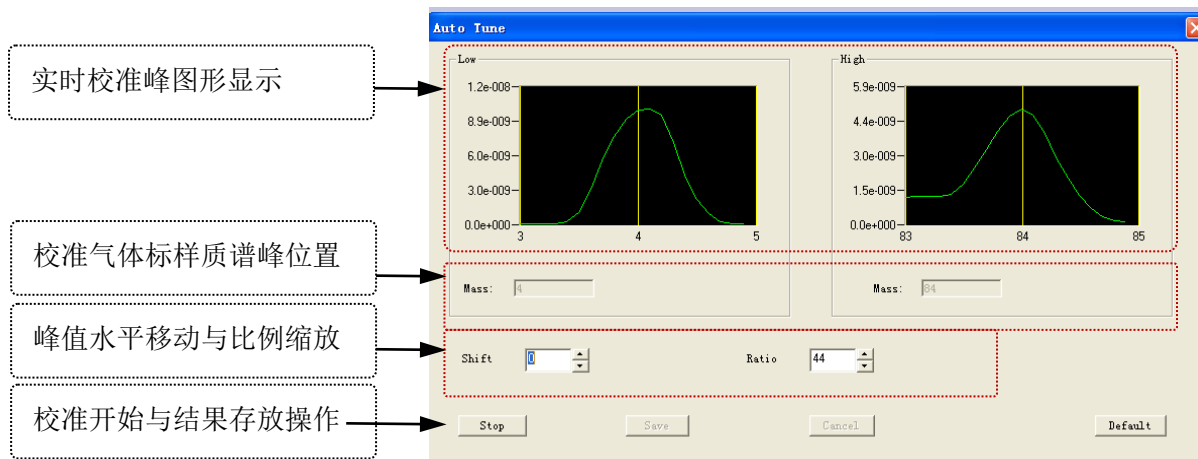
实时校准峰图形显示

校准气体标样质谱峰位置

峰值水平移动与比例缩放

校准开始与结果存放操作

Auto Tune

Low

1.2e-008
8.9e-009
6.0e-009
3.0e-009
0.0e+000
3
4
5

High

5.9e-009
4.4e-009
3.0e-009
1.5e-009
0.0e+000
83
84
85

Mass: 4

Mass: 84

Shift 0

Ratio 44

Stop

Save

Cancel

Default